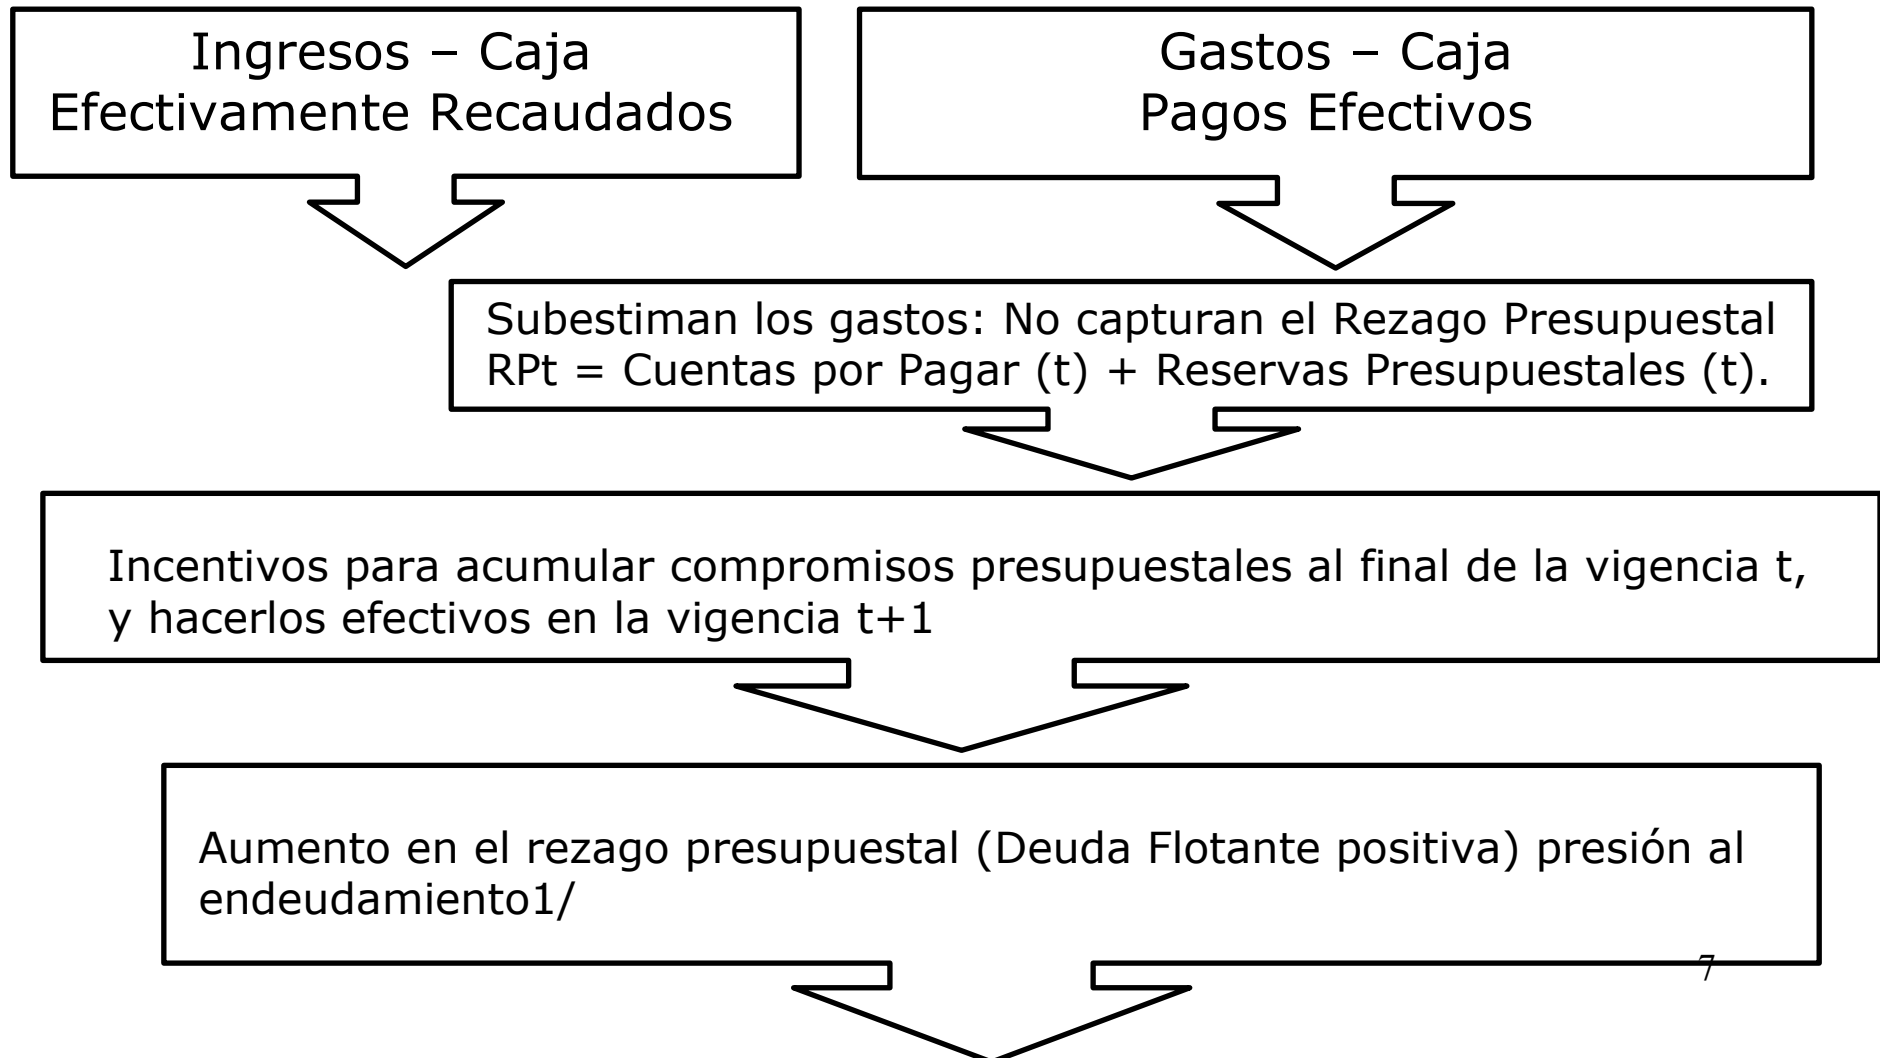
Ingresos – Caja
Efectivamente Recaudados

Gastos – Caja
Pagos Efectivos

Subestiman los gastos: No capturan el Rezago Presupuestal
RPt = Cuentas por Pagar (t) + Reservas Presupuestales (t).

Incentivos para acumular compromisos presupuestales al final de la vigencia t, y hacerlos efectivos en la vigencia t+1

Aumento en el rezago presupuestal (Deuda Flotante positiva) presión al endeudamiento1/

7